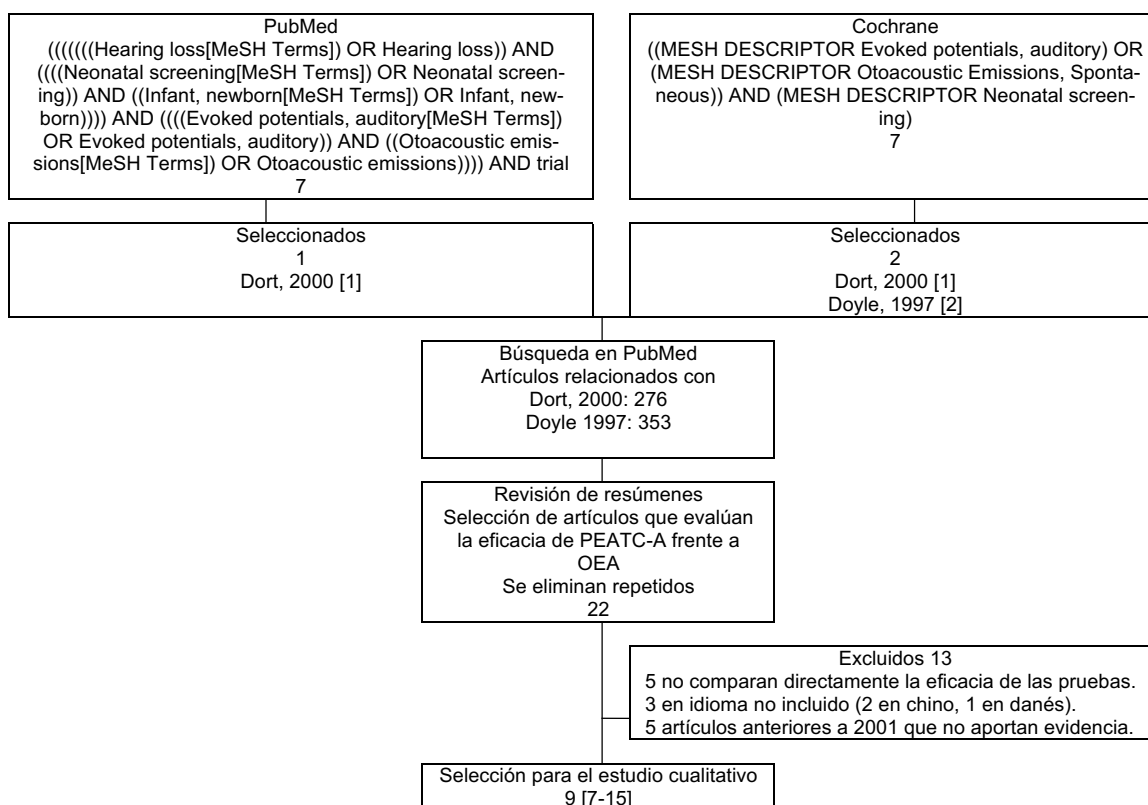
PubMed
(((((((Hearing loss[MeSH Terms]) OR Hearing loss)) AND ((((Neonatal screening[MeSH Terms]) OR Neonatal screening)) AND ((Infant, newborn[MeSH Terms]) OR Infant, newborn)))) AND ((((Evoked potentials, auditory[MeSH Terms]) OR Evoked potentials, auditory)) AND ((Otoacoustic emissions[MeSH Terms]) OR Otoacoustic emissions)))) AND trial
7

Cochrane
((MESH DESCRIPTOR Evoked potentials, auditory) OR (MESH DESCRIPTOR Otoacoustic Emissions, Spontaneous)) AND (MESH DESCRIPTOR Neonatal screening)
7

Seleccionados
1
Dort, 2000 [1]

Seleccionados
2
Dort, 2000 [1]
Doyle, 1997 [2]

Búsqueda en PubMed
Artículos relacionados con
Dort, 2000: 276
Doyle 1997: 353

Revisión de resúmenes
Selección de artículos que evalúan la eficacia de PEATC-A frente a OEA
Se eliminan repetidos
22

Excluidos 13
5 no comparan directamente la eficacia de las pruebas.
3 en idioma no incluido (2 en chino, 1 en danés).
5 artículos anteriores a 2001 que no aportan evidencia.

Selección para el estudio cualitativo
9 [7-15]